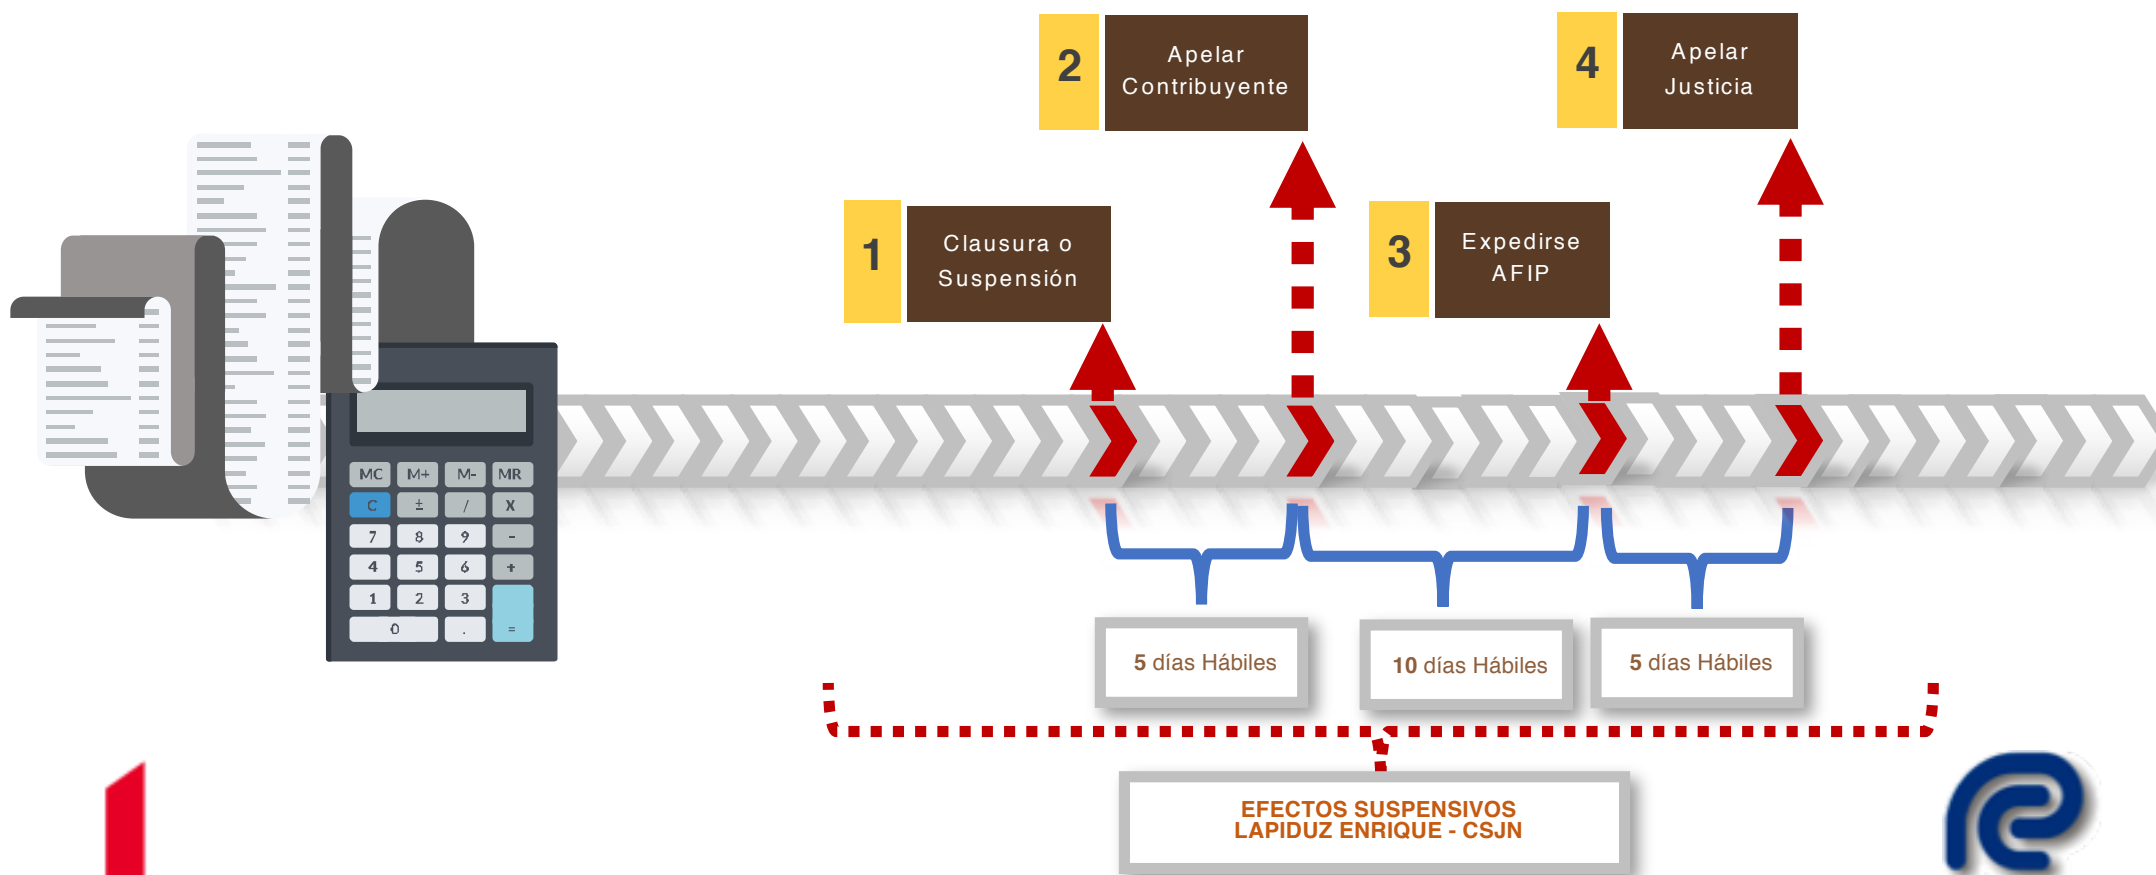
2 Apelar Contribuyente

4 Apelar Justicia

1 Clausura o Suspensión

3 Expedirse AFIP

MC M+ M- MR
C ± / X
7 8 9 -
4 5 6 +
1 2 3
0 . =

5 días Hábiles

10 días Hábiles

5 días Hábiles

EFECTOS SUSPENSIVOS
LAPIDUZ ENRIQUE - CSJN